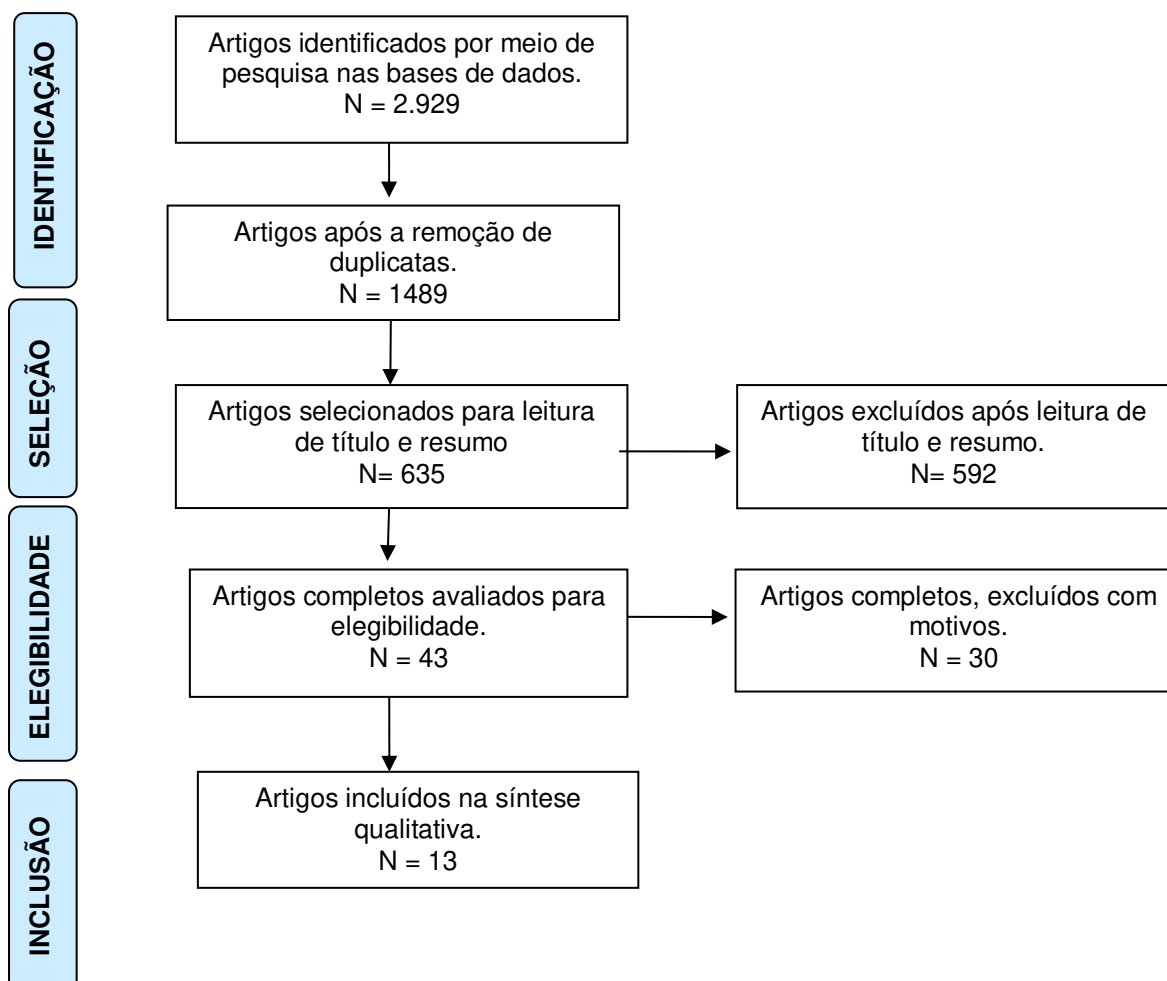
IDENTIFICAÇÃO

Artigos identificados por meio de pesquisa nas bases de dados.
N = 2.929

Artigos após a remoção de duplicatas.
N = 1489

SELEÇÃO

Artigos selecionados para leitura de título e resumo
N= 635

Artigos excluídos após leitura de título e resumo.
N= 592

ELEGIBILIDADE

Artigos completos avaliados para elegibilidade.
N = 43

Artigos completos, excluídos com motivos.
N = 30

INCLUSÃO

Artigos incluídos na síntese qualitativa.
N = 13